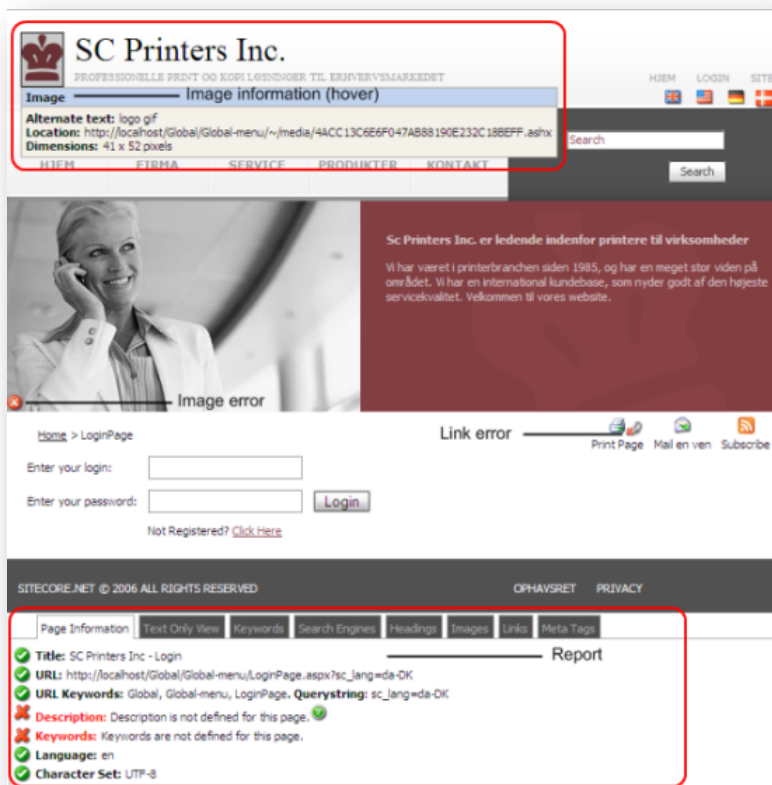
SC Printers Inc.
PROFESSIONELLE PRINT OG KOPI LØSNINGER TIL ERHVERVSMARKEDET

HJEM LOGIN SITE

Image
Image information (hover)
Alternate text: logo gif
Location: http://localhost/Global/Global-menu/~/media/4ACC13C6E6F047AB88190E232C18BEFF.ashx
Dimensions: 41 x 52 pixels

HJEM FIRMA SERVICE PRODUKTER KONTAKT

Search
Search

Sc Printers Inc. er ledende indenfor printere til virksomheder

Vi har været i printerbranchen siden 1985, og har en meget stor viden på området. Vi har en international kundebase, som nyder godt af den højeste servicekvalitet. Velkommen til vores website.

Image error

Home > LoginPage
Link error
Print Page Mail en ven Subscribe

Enter your login:
Enter your password:
Login
Not Registered? Click Here

SITECORE.NET © 2006 ALL RIGHTS RESERVED
OPHAVSRET PRIVACY

Page Information Text Only View Keywords Search Engines Headings Images Links Meta Tags
Report

Title: SC Printers Inc - Login
URL: http://localhost/Global/Global-menu/LoginPage.aspx?sc_lang=da-DK
URL Keywords: Global, Global-menu, LoginPage. Querystring: sc_lang=da-DK
Description: Description is not defined for this page.
Keywords: Keywords are not defined for this page.
Language: en
Character Set: UTF-8